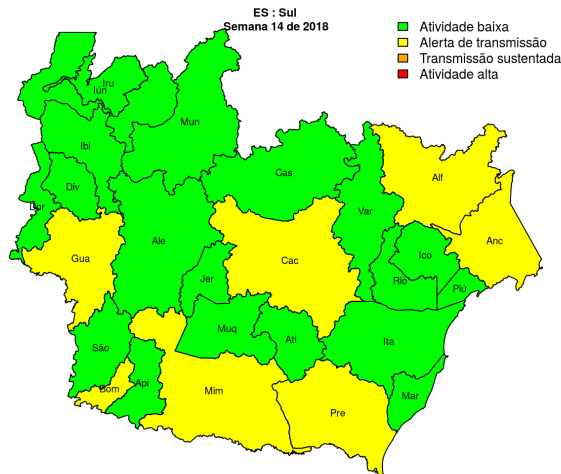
ES : Sul
Semana 14 de 2018

Atividade baixa
Alerta de transmissão
Transmissão sustentada
Atividade alta

Iru
Iun
Mun
Ibi
Div
Bor
Cas
Alf
Var
Ico
Anc
Gua
Ale
Cac
Jer
Rio
Piú
Muq
Ati
Ita
São
Bom
Api
Mim
Pre
Mar